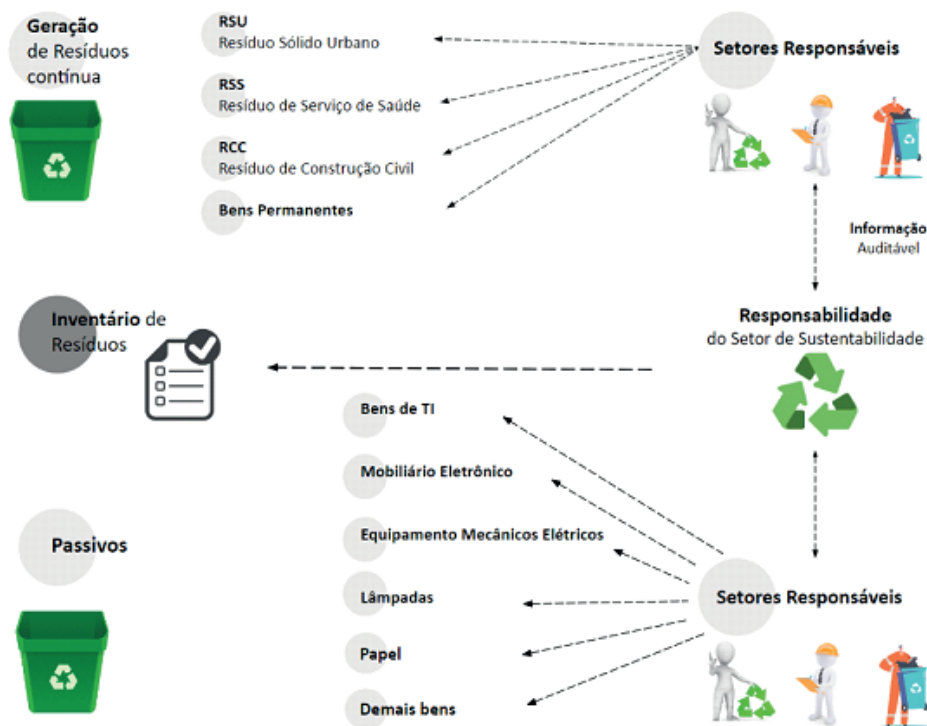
Geração de Resíduos contínua

RSU
Resíduo Sólido Urbano

RSS
Resíduo de Serviço de Saúde

RCC
Resíduo de Construção Civil

Bens Permanentes

Setores Responsáveis

Informação Auditável

Responsabilidade do Setor de Sustentabilidade

Inventário de Resíduos

Bens de TI

Mobiliário Eletrônico

Equipamento Mecânicos Elétricos

Lâmpadas

Papel

Demais bens

Passivos

Setores Responsáveis